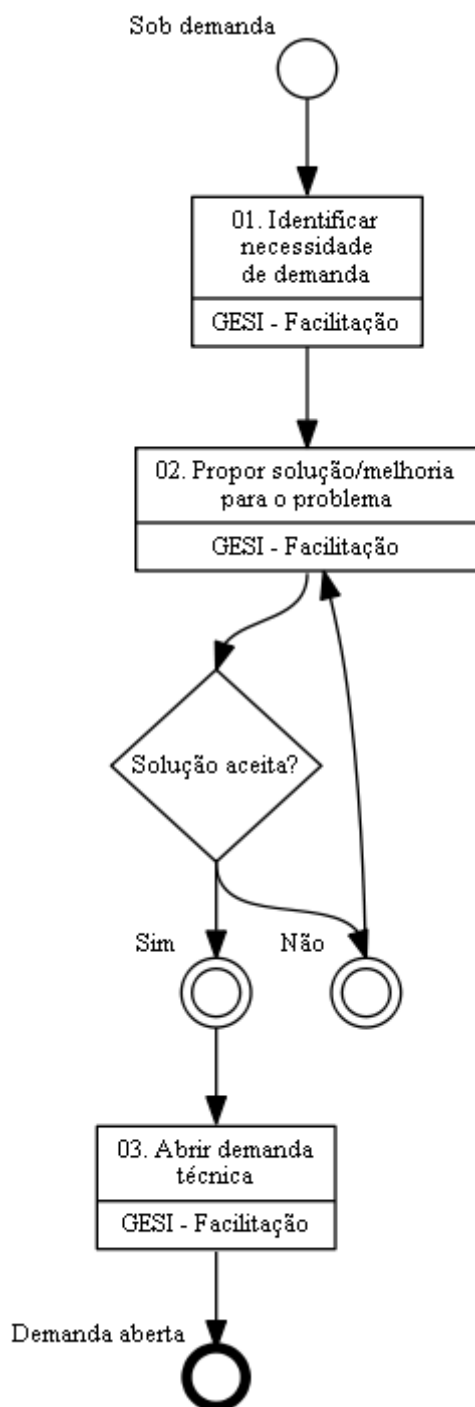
Sob demanda

01. Identificar necessidade de demanda

GESI - Facilitação

02. Propor solução/melhoria para o problema

GESI - Facilitação

Solução aceita?

Sim

Não

03. Abrir demanda técnica

GESI - Facilitação

Demanda aberta